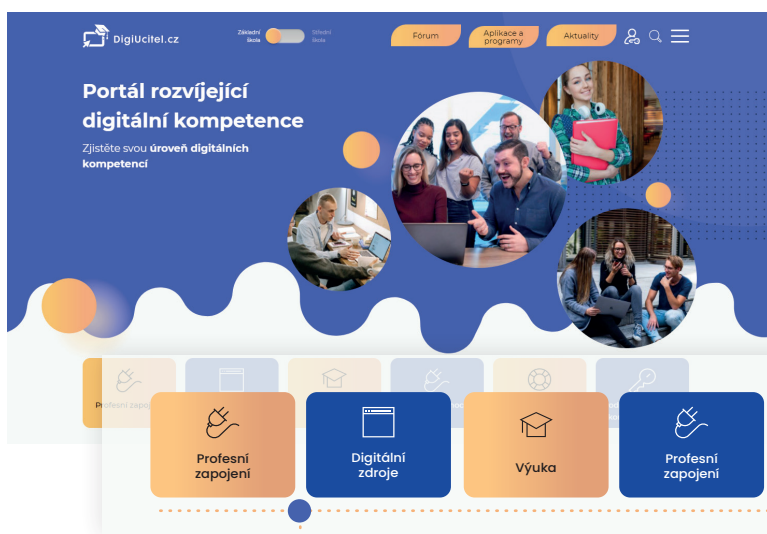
DigiUcitel.cz

Základní škola

Střední škola

Fórum

Aplikace a programy

Aktuality

Portál rozvíjející digitální kompetence

Zjistěte svou **úroveň digitálních kompetencí**

Profesní zapoj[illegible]

Profesní zapojení

Digitální zdroje

Výuka

Profesní zapojení